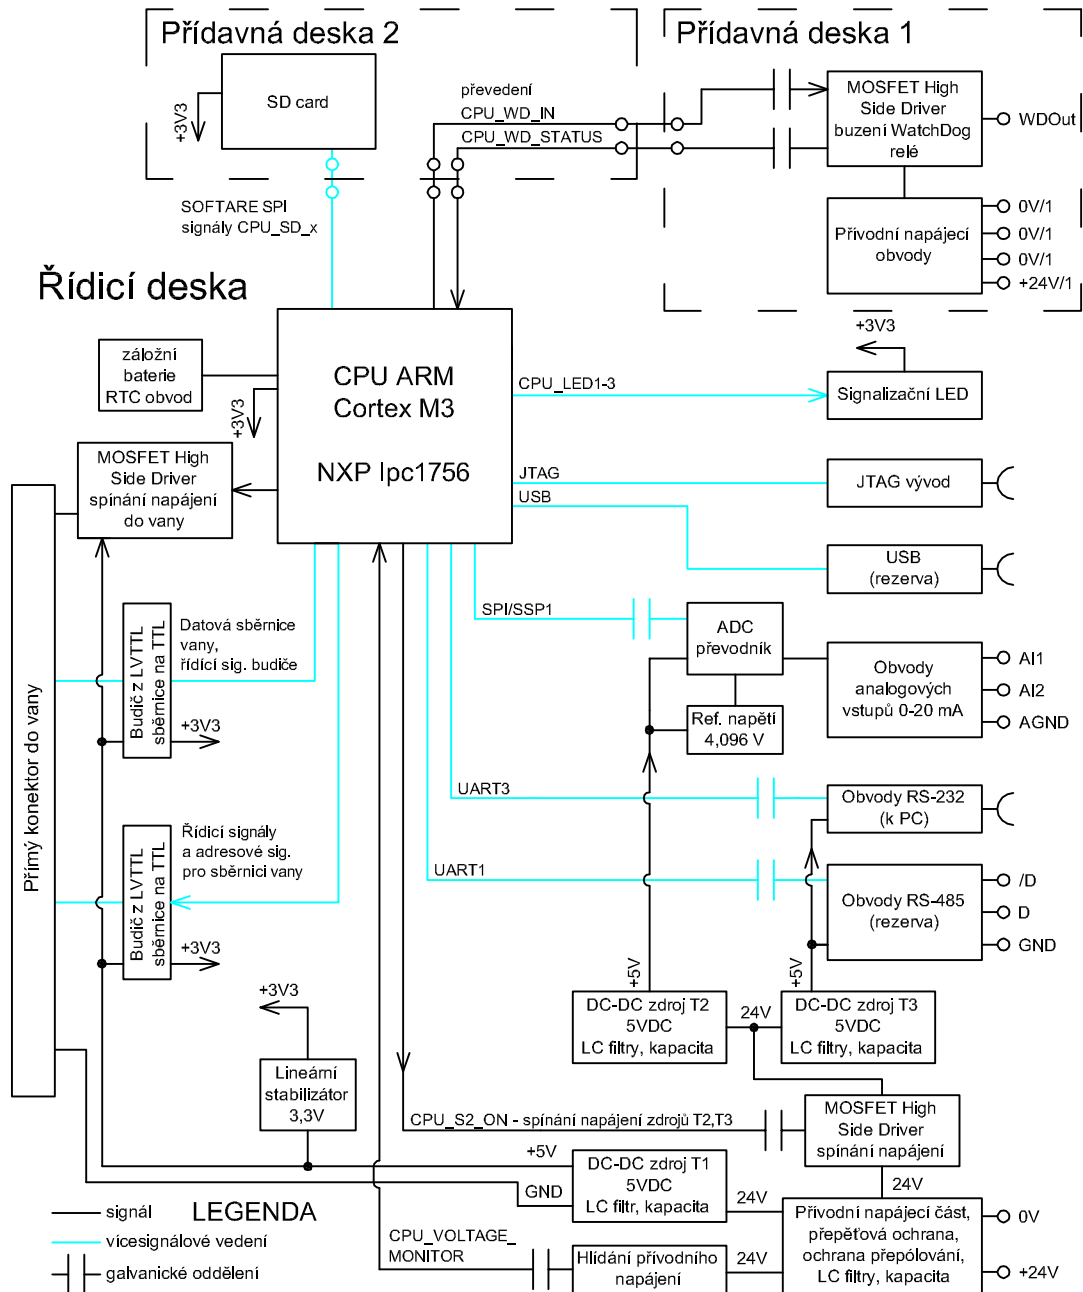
Přídavná deska 2

Přídavná deska 1

SD card

+3V3

převedení
CPU_WD_IN
CPU_WD_STATUS

MOSFET High Side Driver buzení WatchDog relé

WDOut

SOFTARE SPI
signály CPU_SD_x

Přívodní napájecí obvody

0V/1
0V/1
0V/1
+24V/1

Řídicí deska

+3V3

záložní baterie RTC obvod

CPU ARM Cortex M3

NXP lpc1756

CPU_LED1-3

Signalizační LED

+3V3

MOSFET High Side Driver spínání napájení do vany

JTAG
USB

JTAG vývod

USB (rezerva)

SPI/SSP1

ADC převodník

Obvody analogových vstupů 0-20 mA

AI1
AI2
AGND

Ref. napětí 4,096 V

Datová sběrnice vany, řídící sig. budiče

Budič z LVTTL sběrnice na TTL

+3V3

Přímý konektor do vany

UART3

Obvody RS-232 (k PC)

Řídicí signály a adresové sig. pro sběrnici vany

UART1

Obvody RS-485 (rezerva)

/D
D
GND

Budič z LVTTL sběrnice na TTL

+3V3

+5V

+5V

DC-DC zdroj T2 5VDC LC filtry, kapacita

24V

DC-DC zdroj T3 5VDC LC filtry, kapacita

+3V3

Lineární stabilizátor 3,3V

CPU_S2_ON - spínání napájení zdrojů T2,T3

MOSFET High Side Driver spínání napájení

+5V

DC-DC zdroj T1 5VDC LC filtr, kapacita

GND

24V

24V

signál
LEGENDA
vícesignálové vedení
galvanické oddělení

CPU_VOLTAGE_
MONITOR

Hlídání přívodního napájení

24V

Přívodní napájecí část, přepěťová ochrana, ochrana přepólování, LC filtry, kapacita

0V

+24V